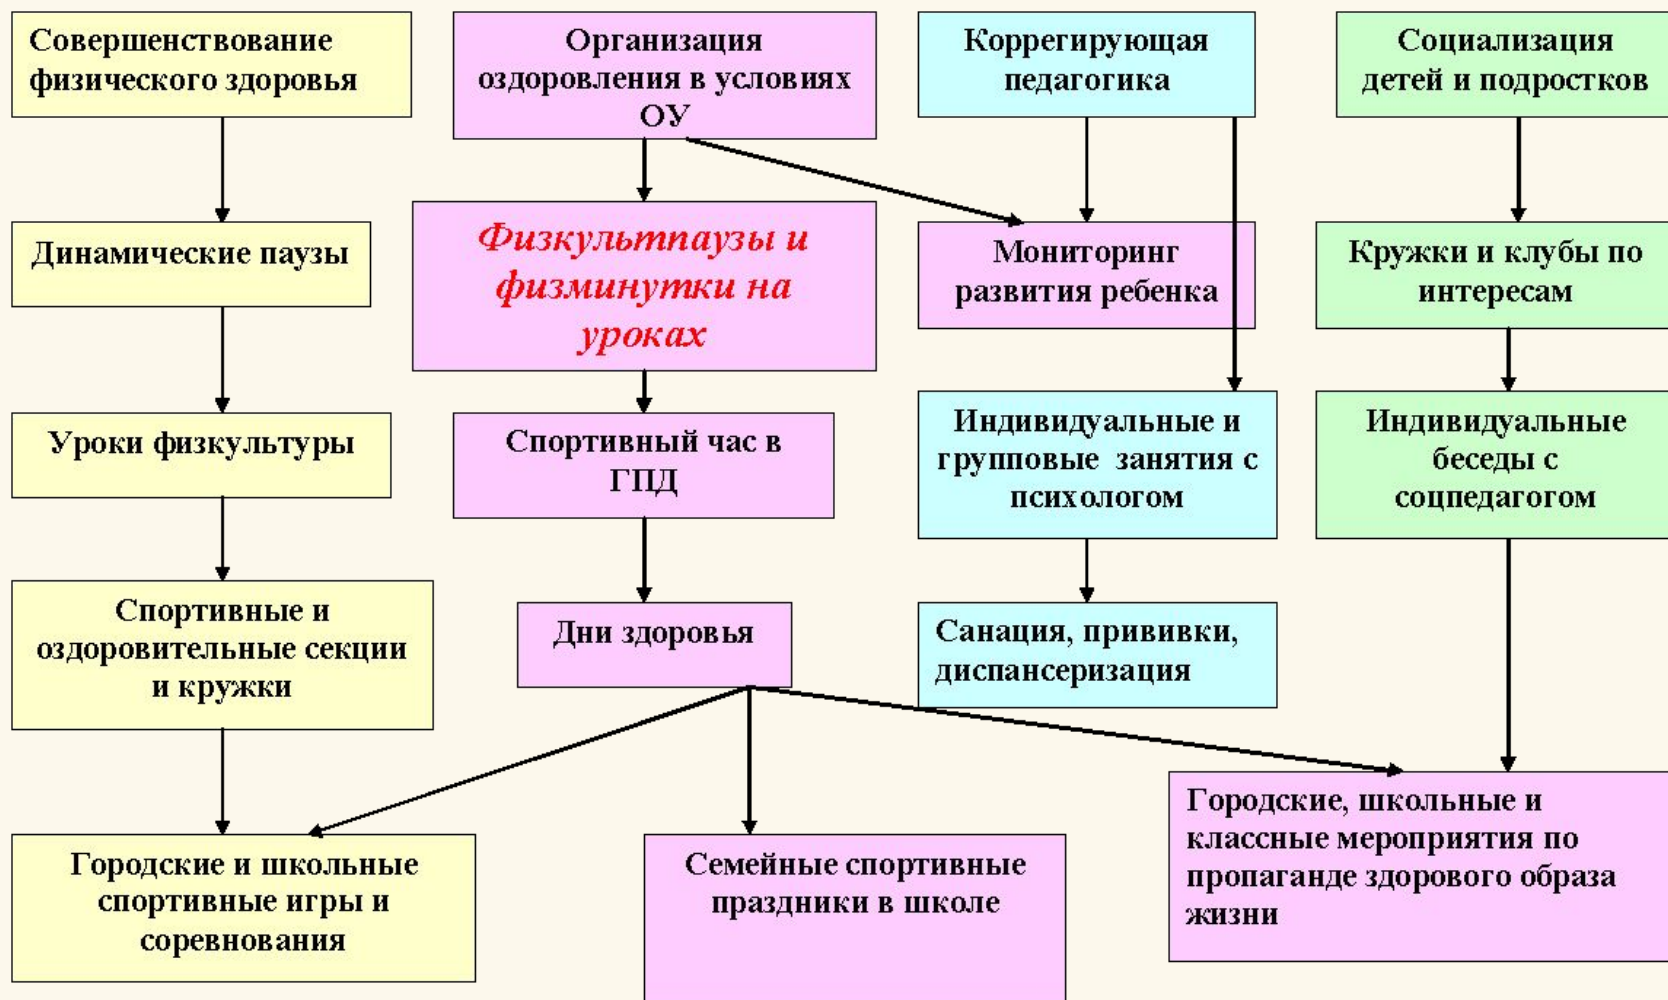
Совершенствование физического здоровья

Организация оздоровления в условиях ОУ

Коррегирующая педагогика

Социализация детей и подростков

Динамические паузы

Физкультпаузы и физминутки на уроках

Мониторинг развития ребенка

Кружки и клубы по интересам

Уроки физкультуры

Спортивный час в ГПД

Индивидуальные и групповые занятия с психологом

Индивидуальные беседы с соцпедагогом

Спортивные и оздоровительные секции и кружки

Дни здоровья

Санация, прививки, диспансеризация

Городские, школьные и классные мероприятия по пропаганде здорового образа жизни

Городские и школьные спортивные игры и соревнования

Семейные спортивные праздники в школе